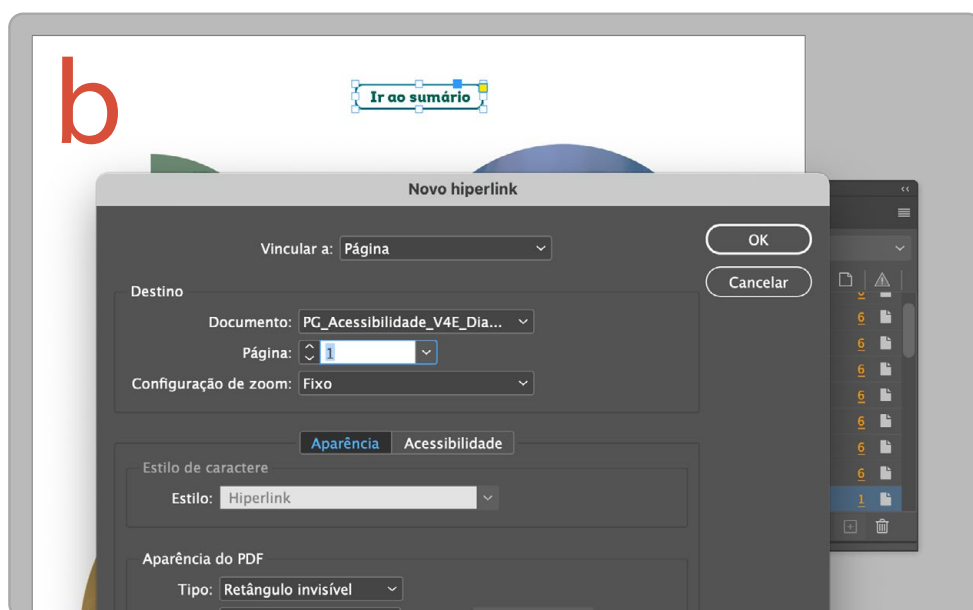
b

Ir ao sumário

Novo hiperlink

Vincular a: Página

OK

Cancelar

Destino

Documento: PG_Acessibilidade_V4E_Dia...

Página: 1

Configuração de zoom: Fixo

Aparência Acessibilidade

Estilo de caractere

Estilo: Hiperlink

Aparência do PDF

Tipo: Retângulo invisível

6
6
6
6
6
6
6
1